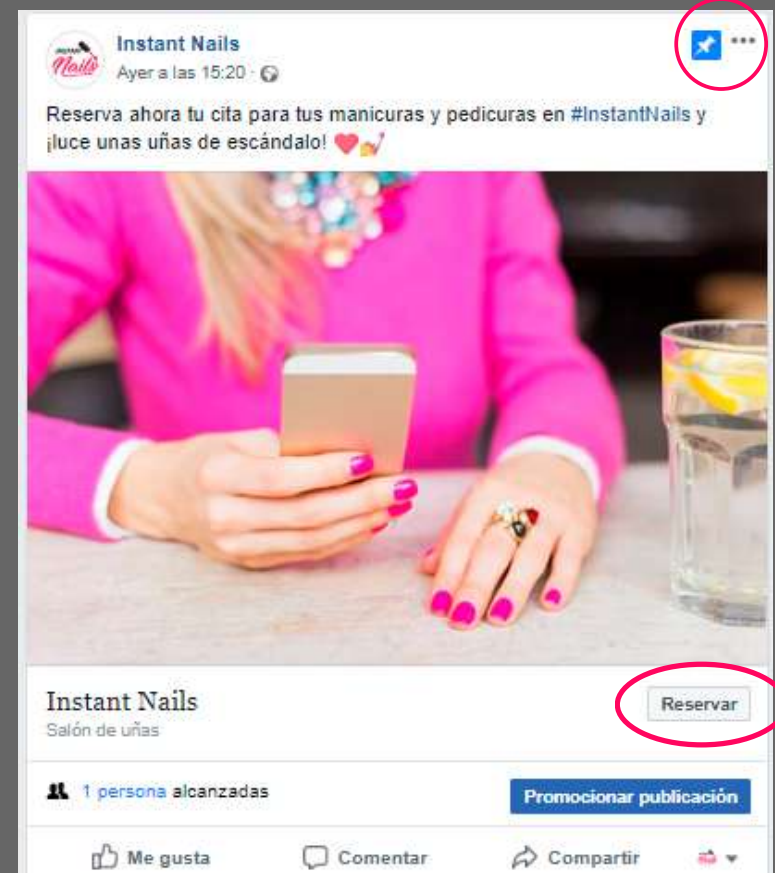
Instant Nails
Nails
Instant Nails
Ayer a las 15:20 ·

Reserva ahora tu cita para tus manicuras y pedicuras en #InstantNails y ¡luce unas uñas de escándalo! ❤️💅

Instant Nails
Salón de uñas
Reservar

1 persona alcanzadas
Promocionar publicación

Me gusta
Comentar
Compartir